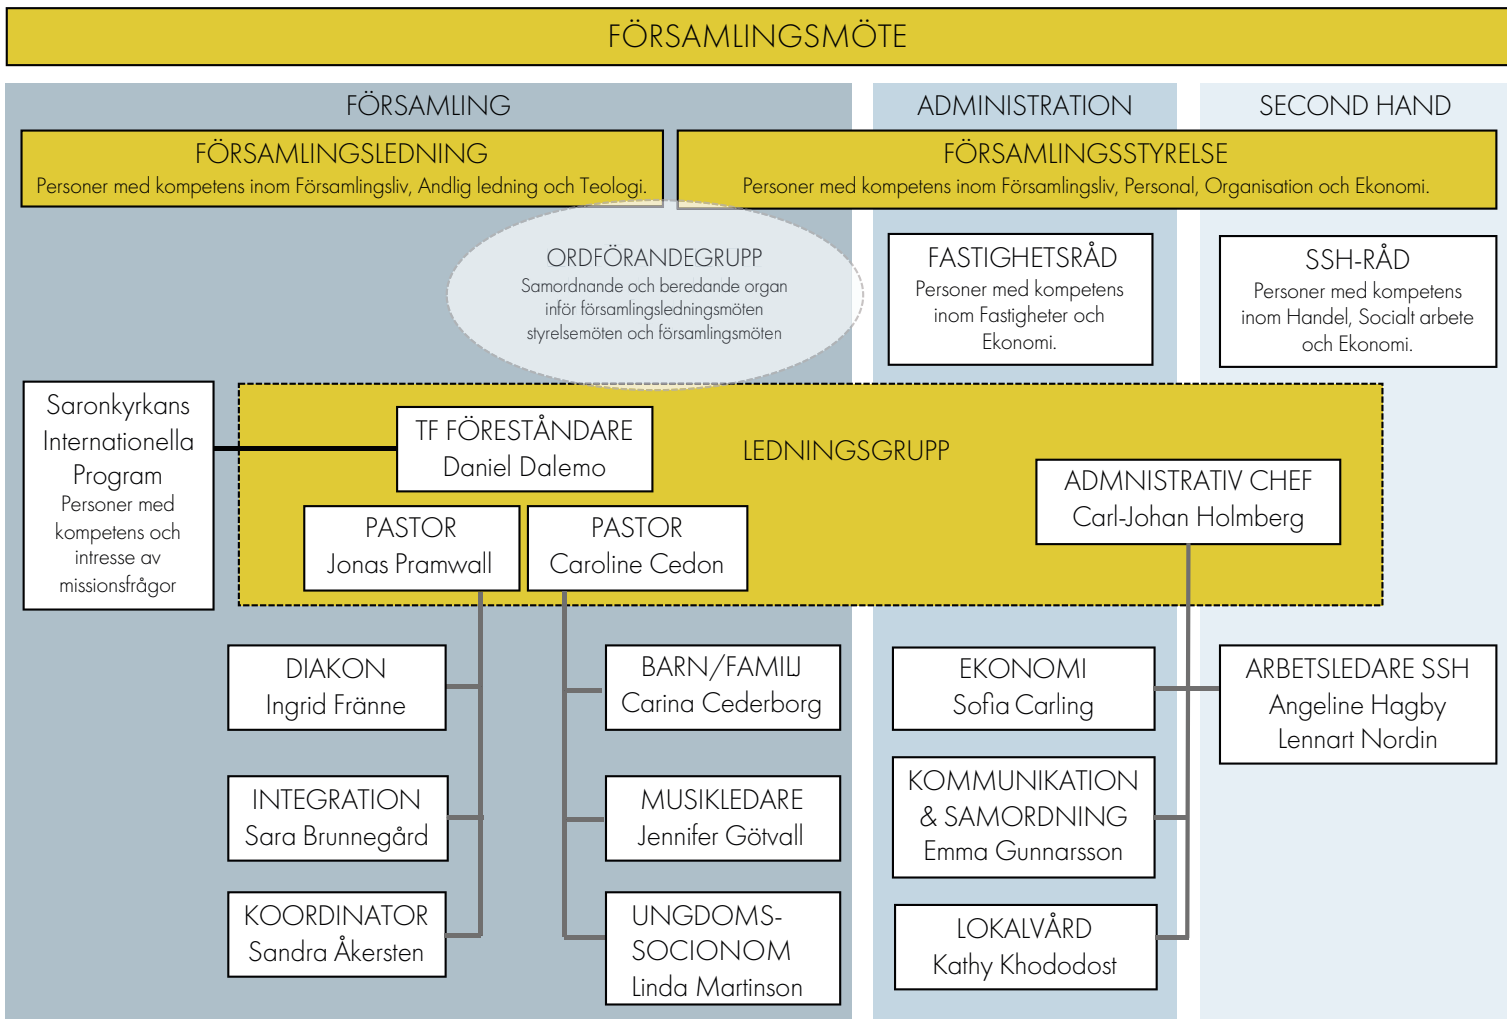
FÖRSAMLINGSMÖTE

FÖRSAMLING

ADMINISTRATION

SECOND HAND

FÖRSAMLINGSLEDNING
Personer med kompetens inom Församlingsliv, Andlig ledning och Teologi.

FÖRSAMLINGSSTYRELSE
Personer med kompetens inom Församlingsliv, Personal, Organisation och Ekonomi.

ORDFÖRANDEGRUPP
Samordnande och beredande organ inför församlingsledningsmöten styrelsemöten och församlingsmöten

FASTIGHETSRÅD
Personer med kompetens inom Fastigheter och Ekonomi.

SSH-RÅD
Personer med kompetens inom Handel, Socialt arbete och Ekonomi.

Saronkyrkans Internationella Program
Personer med kompetens och intresse av missionsfrågor

TF FÖRESTÅNDARE
Daniel Dalemo

LEDNINGSGRUPP

ADMINISTRATIV CHEF
Carl-Johan Holmberg

PASTOR
Jonas Pramwall

PASTOR
Caroline Cedon

DIAKON
Ingrid Fränne

BARN/FAMILJ
Carina Cederborg

EKONOMI
Sofia Carling

ARBETSLEDARE SSH
Angeline Hagby
Lennart Nordin

INTEGRATION
Sara Brunnegård

MUSIKLEDARE
Jennifer Götvall

KOMMUNIKATION & SAMORDNING
Emma Gunnarsson

KOORDINATOR
Sandra Åkersten

UNGDOMS-SOCIONOM
Linda Martinson

LOKALVÅRD
Kathy Khododost